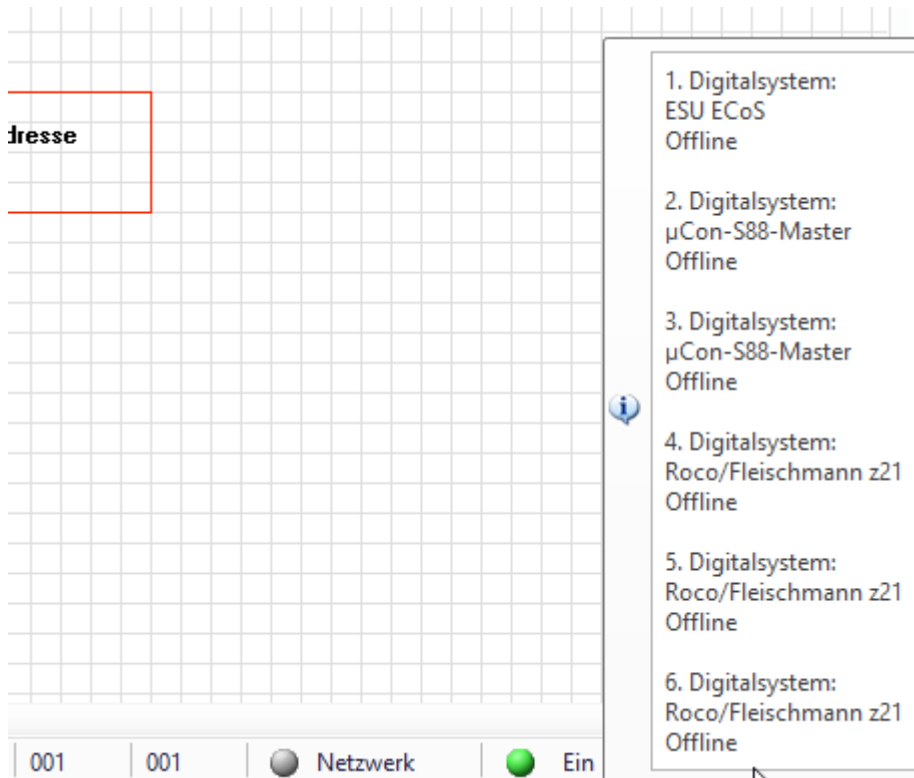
dresse

1. Digitalsystem:
ESU ECoS
Offline

2. Digitalsystem:
µCon-S88-Master
Offline

3. Digitalsystem:
µCon-S88-Master
Offline

4. Digitalsystem:
Roco/Fleischmann z21
Offline

5. Digitalsystem:
Roco/Fleischmann z21
Offline

6. Digitalsystem:
Roco/Fleischmann z21
Offline

001 001 Netzwerk Ein